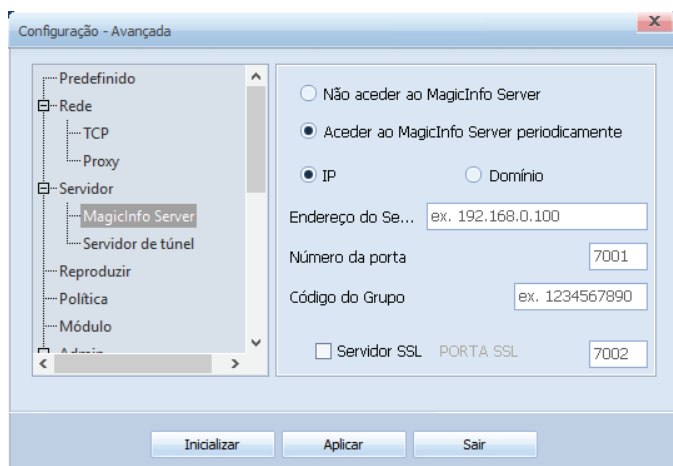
Configuração - Avançada

x

Predefinido
Rede
TCP
Proxy
Servidor
MagicInfo Server
Servidor de túnel
Reproduzir
Política
Módulo
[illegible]

Não aceder ao MagicInfo Server

Aceder ao MagicInfo Server periodicamente

IP

Domínio

Endereço do Se... ex. 192.168.0.100

Número da porta 7001

Código do Grupo ex. 1234567890

Servidor SSL PORTA SSL 7002

Inicializar Aplicar Sair